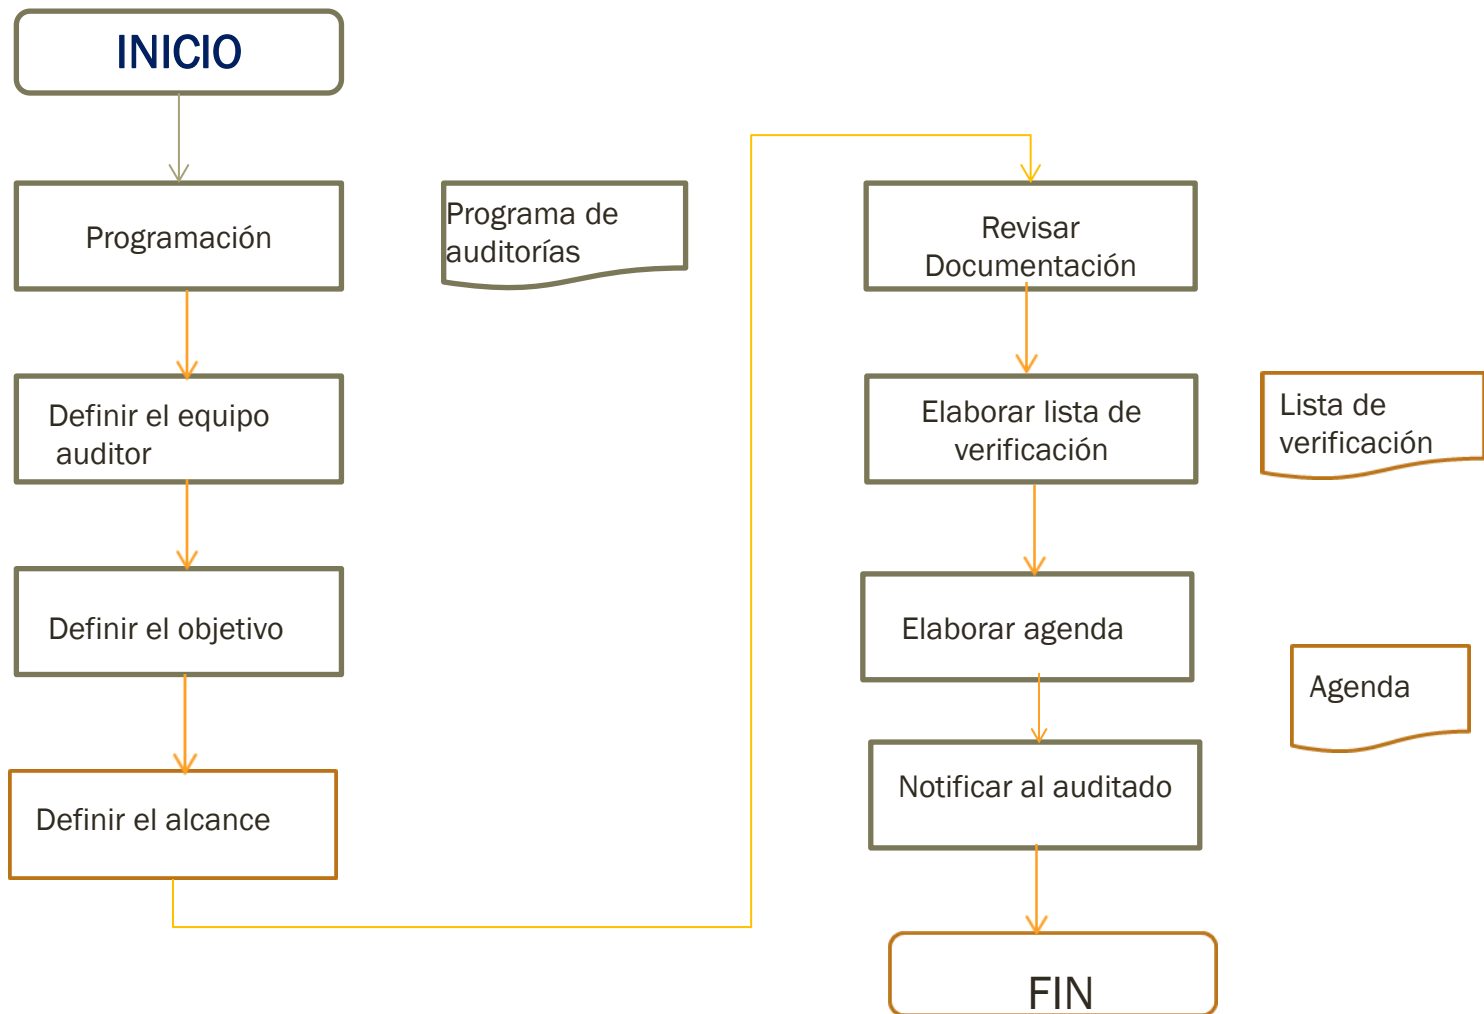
INICIO

Programación

Definir el equipo auditor

Definir el objetivo

Definir el alcance

Programa de auditorías

Revisar Documentación

Elaborar lista de verificación

Elaborar agenda

Notificar al auditado

FIN

Lista de verificación

Agenda